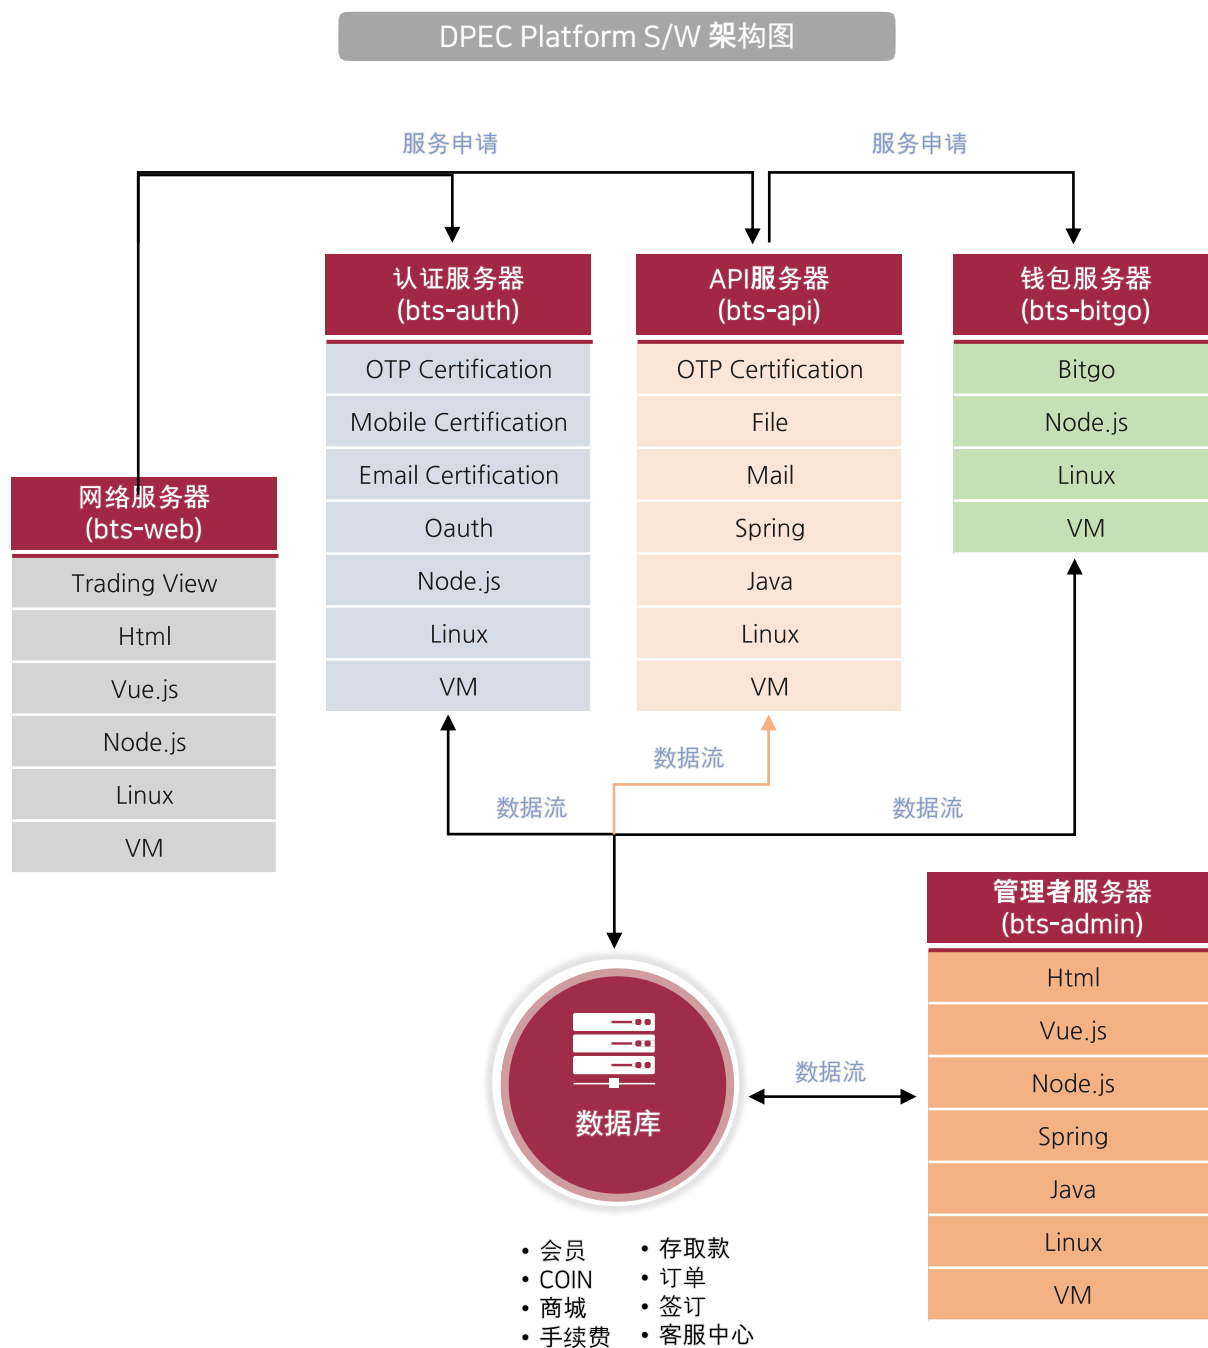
DPEC Platform S/W 架构图

服务申请

服务申请

认证服务器
(bts-auth)

OTP Certification
Mobile Certification
Email Certification
Oauth
Node.js
Linux
VM

API服务器
(bts-api)

OTP Certification
File
Mail
Spring
Java
Linux
VM

钱包服务器
(bts-bitgo)

Bitgo
Node.js
Linux
VM

网络服务器
(bts-web)

Trading View
Html
Vue.js
Node.js
Linux
VM

数据流

数据流

数据流

管理者服务器
(bts-admin)

Html
Vue.js
Node.js
Spring
Java
Linux
VM

数据流

数据库

• 会员
• COIN
• 商城
• 手续费

• 存取款
• 订单
• 签订
• 客服中心